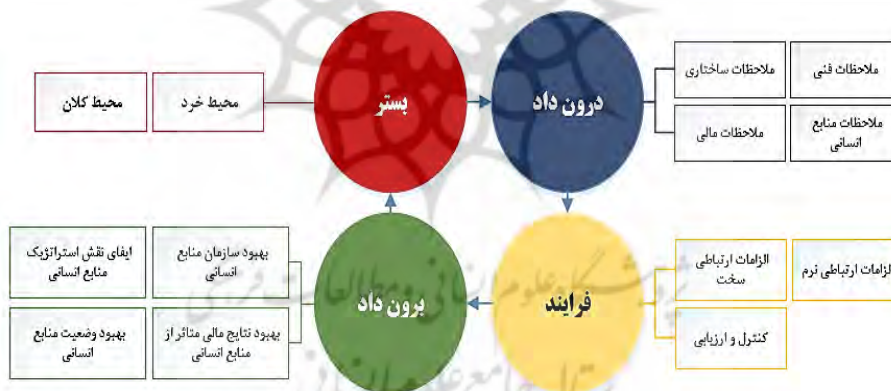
محیط کلان

محیط خرد

بستر

درون داد

ملاحظات ساختاری

ملاحظات فنی

ملاحظات مالی

ملاحظات منابع انسانی

ایفای نقش استراتژیک منابع انسانی

بهبود سازمان منابع انسانی

برون داد

فرایند

الزامات ارتباطی سخت

الزامات ارتباطی نرم

بهبود وضعیت منابع انسانی

بهبود نتایج مالی متاثر از منابع انسانی

کنترل و ارزیابی